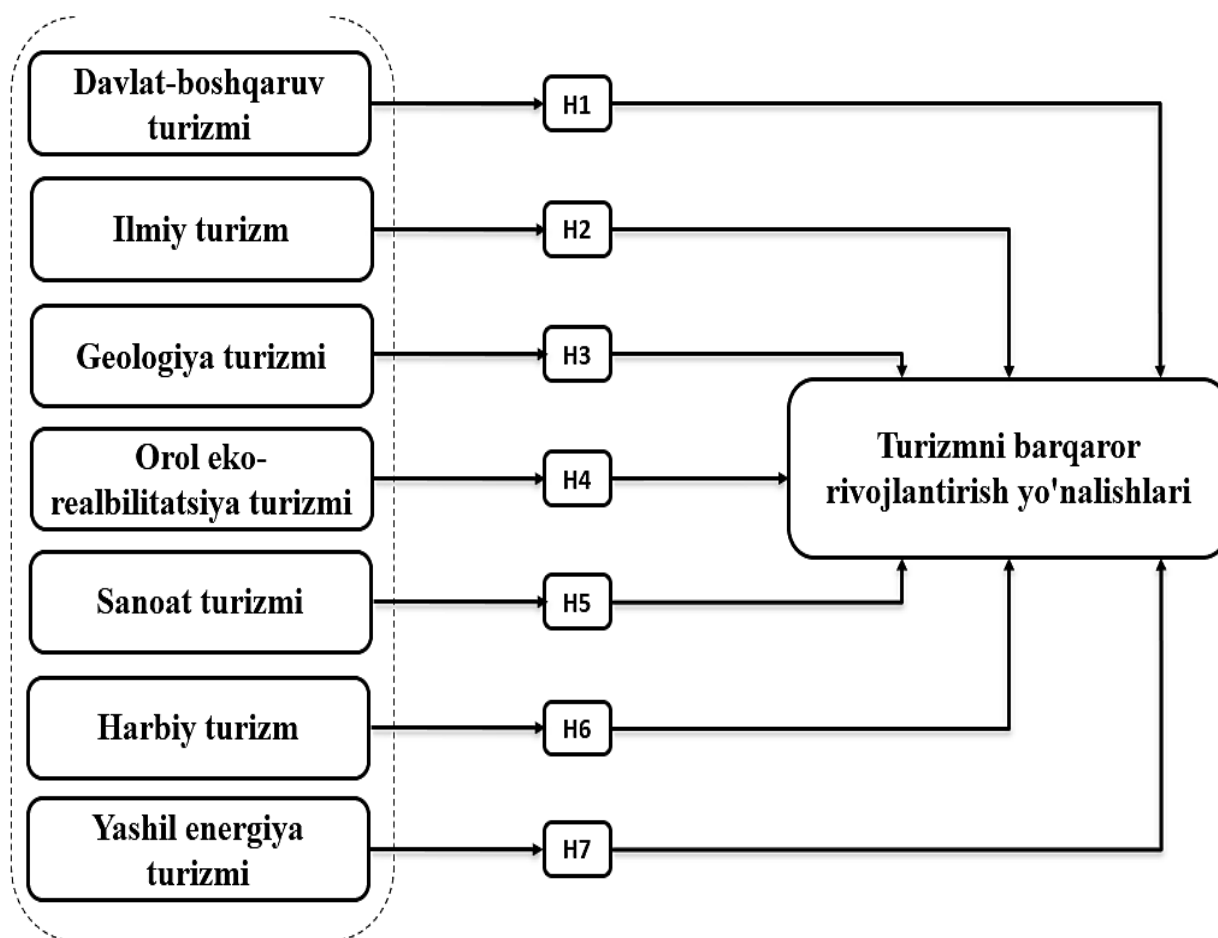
Davlat-boshqaruv turizmi

H1

Ilmiy turizm

H2

Geologiya turizmi

H3

Orol eko-realbilitatsiya turizmi

H4

Sanoat turizmi

H5

Harbiy turizm

H6

Yashil energiya turizmi

H7

Turizmni barqaror rivojlantirish yo'nalishlari